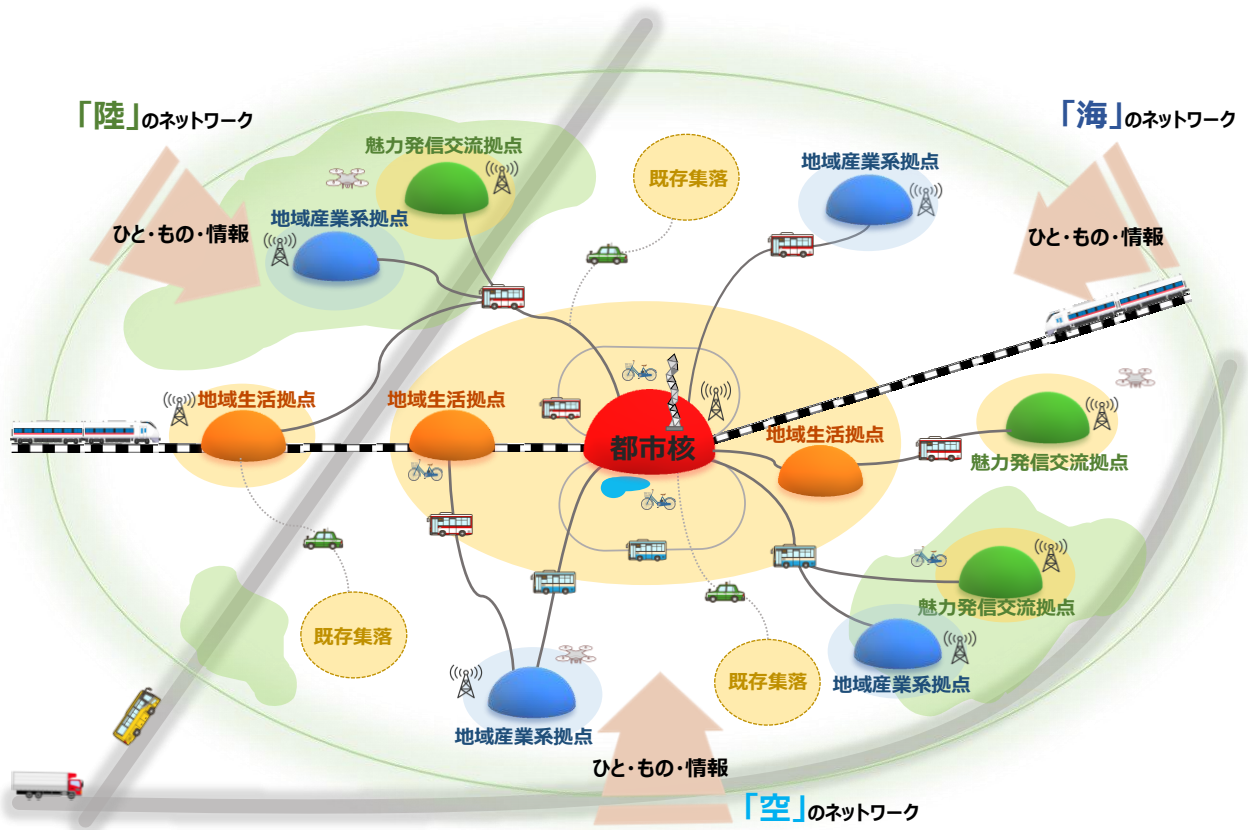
「陸」のネットワーク

ひと・もの・情報

魅力発信交流拠点

地域産業系拠点

既存集落

地域産業系拠点

「海」のネットワーク

ひと・もの・情報

地域生活拠点

地域生活拠点

都市核

地域生活拠点

魅力発信交流拠点

既存集落

魅力発信交流拠点

地域産業系拠点

既存集落

地域産業系拠点

ひと・もの・情報

「空」のネットワーク